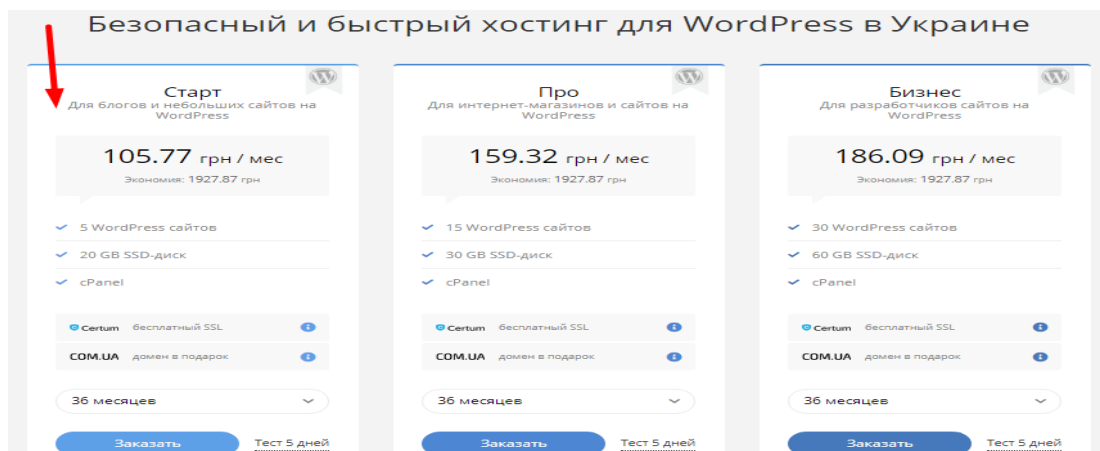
Безопасный и быстрый хостинг для WordPress в Украине

Старт
Для блогов и небольших сайтов на WordPress

105.77 грн / мес
Экономия: 1927.87 грн

5 WordPress сайтов
20 GB SSD-диск
cPanel

Certum бесплатный SSL
COM.UA домен в подарок

36 месяцев

Заказать
Тест 5 дней

Про
Для интернет-магазинов и сайтов на WordPress

159.32 грн / мес
Экономия: 1927.87 грн

15 WordPress сайтов
30 GB SSD-диск
cPanel

Certum бесплатный SSL
COM.UA домен в подарок

36 месяцев

Заказать
Тест 5 дней

Бизнес
Для разработчиков сайтов на WordPress

186.09 грн / мес
Экономия: 1927.87 грн

30 WordPress сайтов
60 GB SSD-диск
cPanel

Certum бесплатный SSL
COM.UA домен в подарок

36 месяцев

Заказать
Тест 5 дней